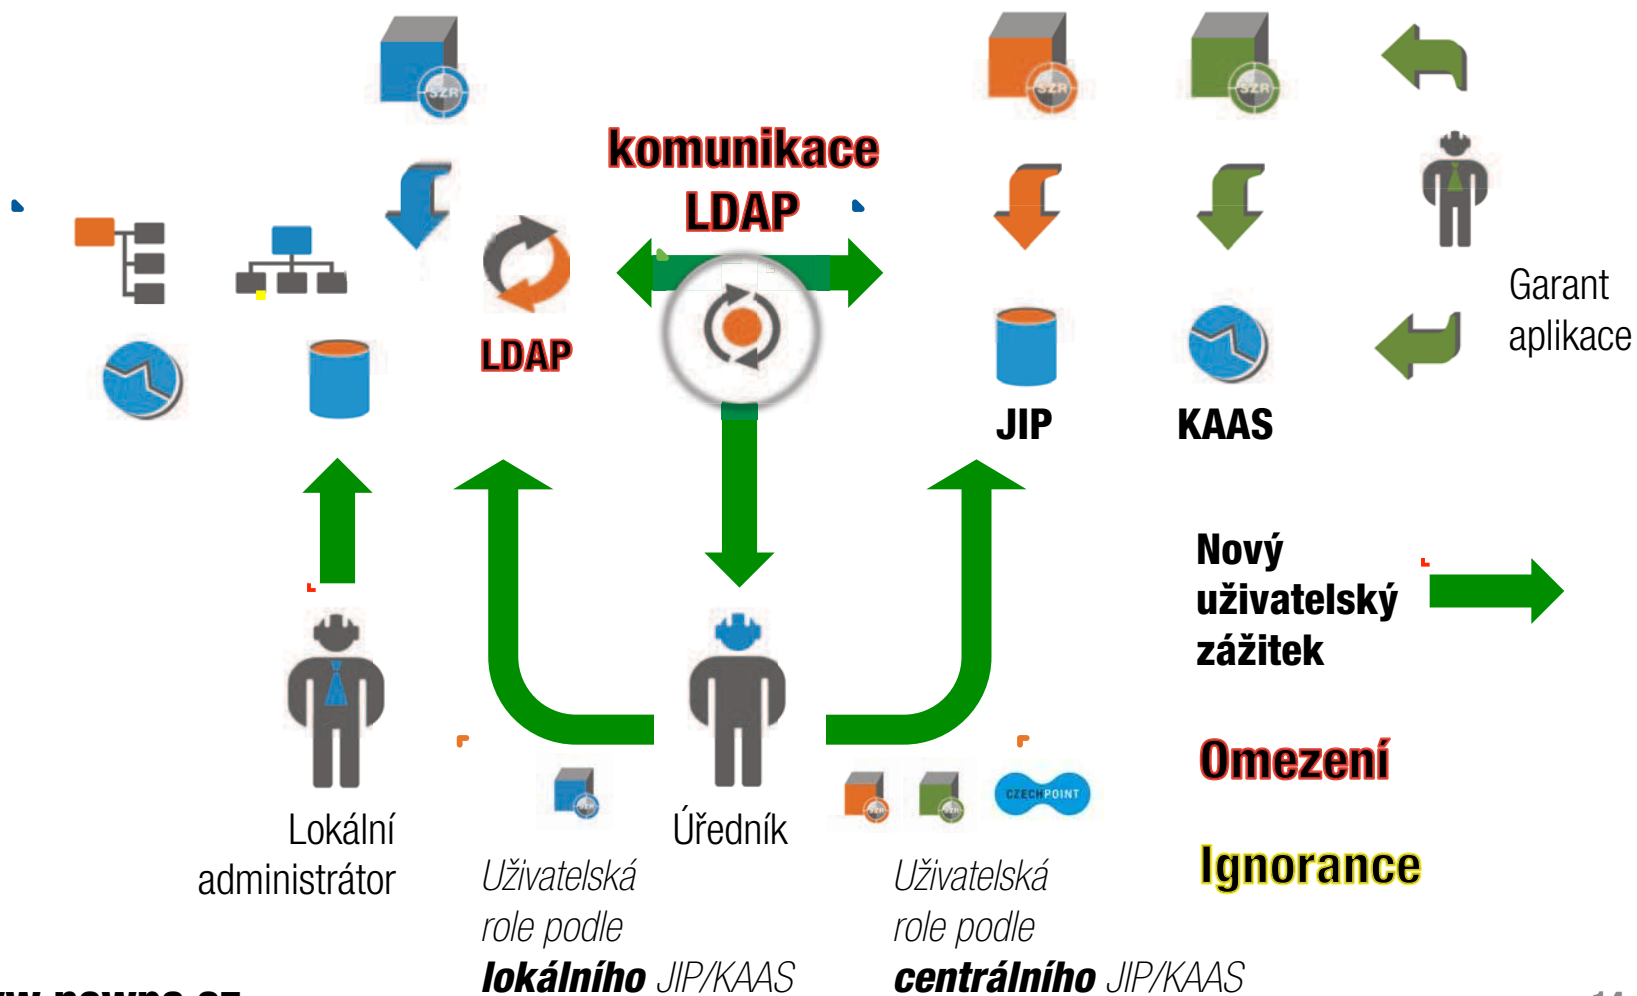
komunikace LDAP

LDAP

JIP

KAAS

Garant aplikace

SZR

SZR

SZR

Nový uživatelský zážitek

Omezení

Ignorance

Lokální administrátor

Úředník

Uživatelská role podle **lokálního** JIP/KAAS

CZECH POINT

Uživatelská role podle **centrálního** JIP/KAAS

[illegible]

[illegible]